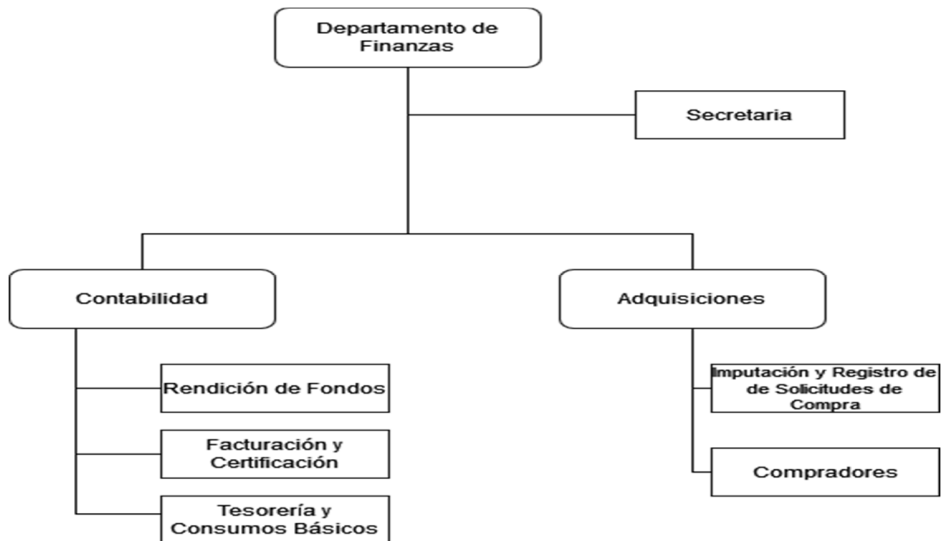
Departamento de Finanzas

Secretaria

Contabilidad

Adquisiciones

Rendición de Fondos

Facturación y Certificación

Tesorería y Consumos Básicos

Imputación y Registro de de Solicitudes de Compra

Compradores